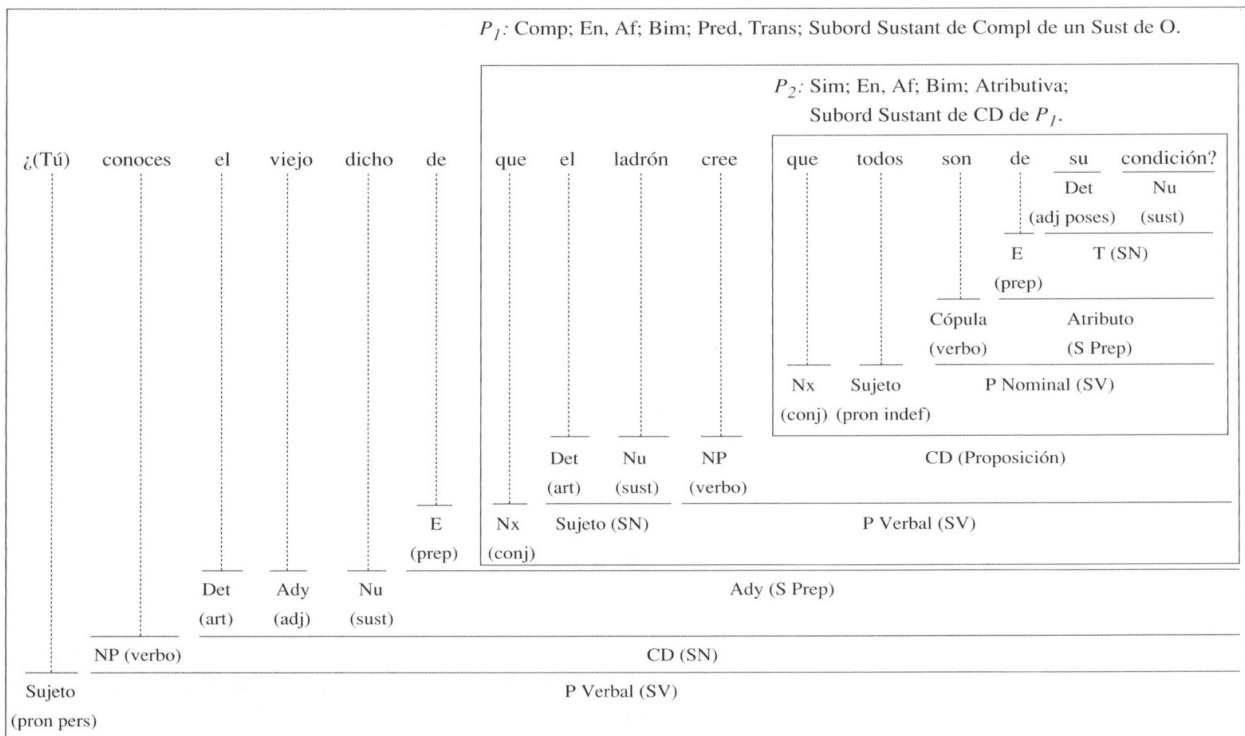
$P_1$: Comp; En, Af; Bim; Pred, Trans; Subord Sustant de Compl de un Sust de O.

$P_2$: Sim; En, Af; Bim; Atributiva;
Subord Sustant de CD de $P_1$.

¿(Tú) conoces el viejo dicho de que el ladrón cree que todos son de su condición?

su: Det (adj poses)
condición?: Nu (sust)
de: E (prep)
su condición?: T (SN)
son: Cópula (verbo)
de su condición?: Atributo (S Prep)
que: Nx (conj)
todos: Sujeto (pron indef)
son de su condición?: P Nominal (SV)

el: Det (art)
ladrón: Nu (sust)
cree: NP (verbo)
que todos son de su condición?: CD (Proposición)
que: Nx (conj)
el ladrón: Sujeto (SN)
cree que todos son de su condición?: P Verbal (SV)
de: E (prep)

el: Det (art)
viejo: Ady (adj)
dicho: Nu (sust)
de que el ladrón cree que todos son de su condición?: Ady (S Prep)
conoces: NP (verbo)
el viejo dicho de que...: CD (SN)
¿(Tú): Sujeto (pron pers)
conoces el viejo dicho...: P Verbal (SV)